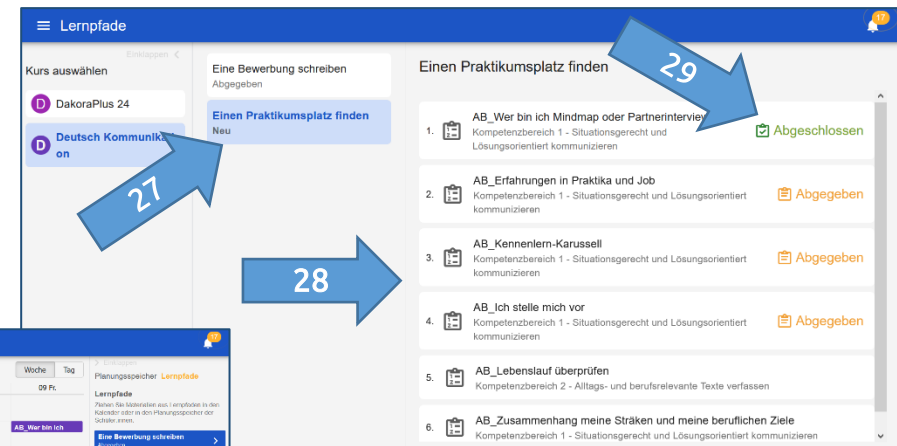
Lernpfade

17

Einklappen

Kurs auswählen

D DakoraPlus 24

D Deutsch Kommunik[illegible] on

Eine Bewerbung schreiben
Abgegeben

Einen Praktikumsplatz finden
Neu

27

28

29

Einen Praktikumsplatz finden

1. AB_Wer bin ich Mindmap oder Partnerinterview
Kompetenzbereich 1 - Situationsgerecht und Lösungsorientiert kommunizieren
Abgeschlossen

2. AB_Erfahrungen in Praktika und Job
Kompetenzbereich 1 - Situationsgerecht und Lösungsorientiert kommunizieren
Abgegeben

3. AB_Kennenlern-Karussell
Kompetenzbereich 1 - Situationsgerecht und Lösungsorientiert kommunizieren
Abgegeben

4. AB_Ich stelle mich vor
Kompetenzbereich 1 - Situationsgerecht und Lösungsorientiert kommunizieren
Abgegeben

5. AB_Lebenslauf überprüfen
Kompetenzbereich 2 - Alltags- und berufsrelevante Texte verfassen

6. AB_Zusammenhang meine Sträken und meine beruflichen Ziele
Kompetenzbereich 1 - Situationsgerecht und Lösungsorientiert kommunizieren

17

Woche Tag

09 Fr.

AB_Wer bin ich

Einklappen

Planungsspeicher Lernpfade

Lernpfade

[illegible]

Eine Bewerbung schreiben